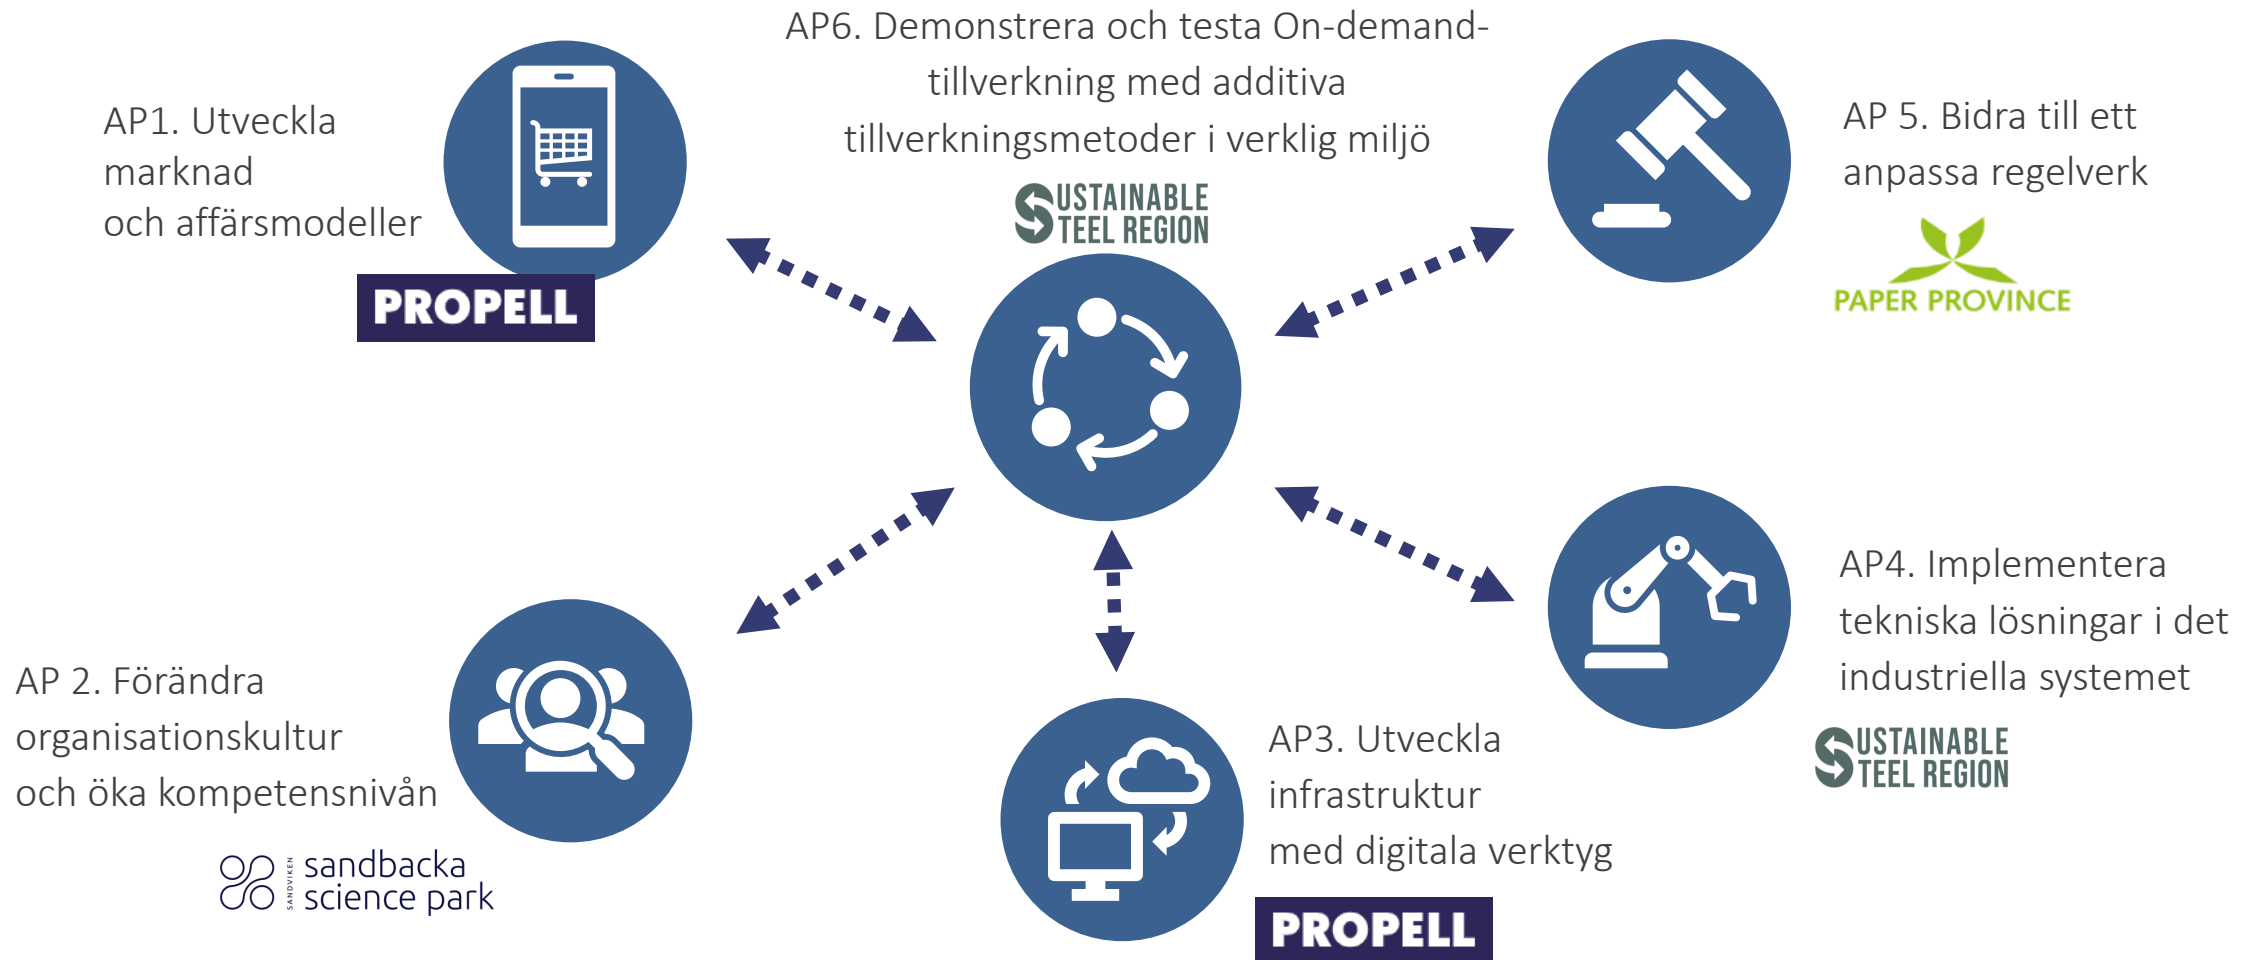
AP1. Utveckla marknad och affärsmodeller

PROPELL

AP6. Demonstrera och testa On-demand-tillverkning med additiva tillverkningsmetoder i verklig miljö

SUSTAINABLE STEEL REGION

AP 5. Bidra till ett anpassa regelverk

PAPER PROVINCE

AP 2. Förändra organisationskultur och öka kompetensnivån

SANDVIKEN sandbacka science park

AP3. Utveckla infrastruktur med digitala verktyg

PROPELL

AP4. Implementera tekniska lösningar i det industriella systemet

SUSTAINABLE STEEL REGION